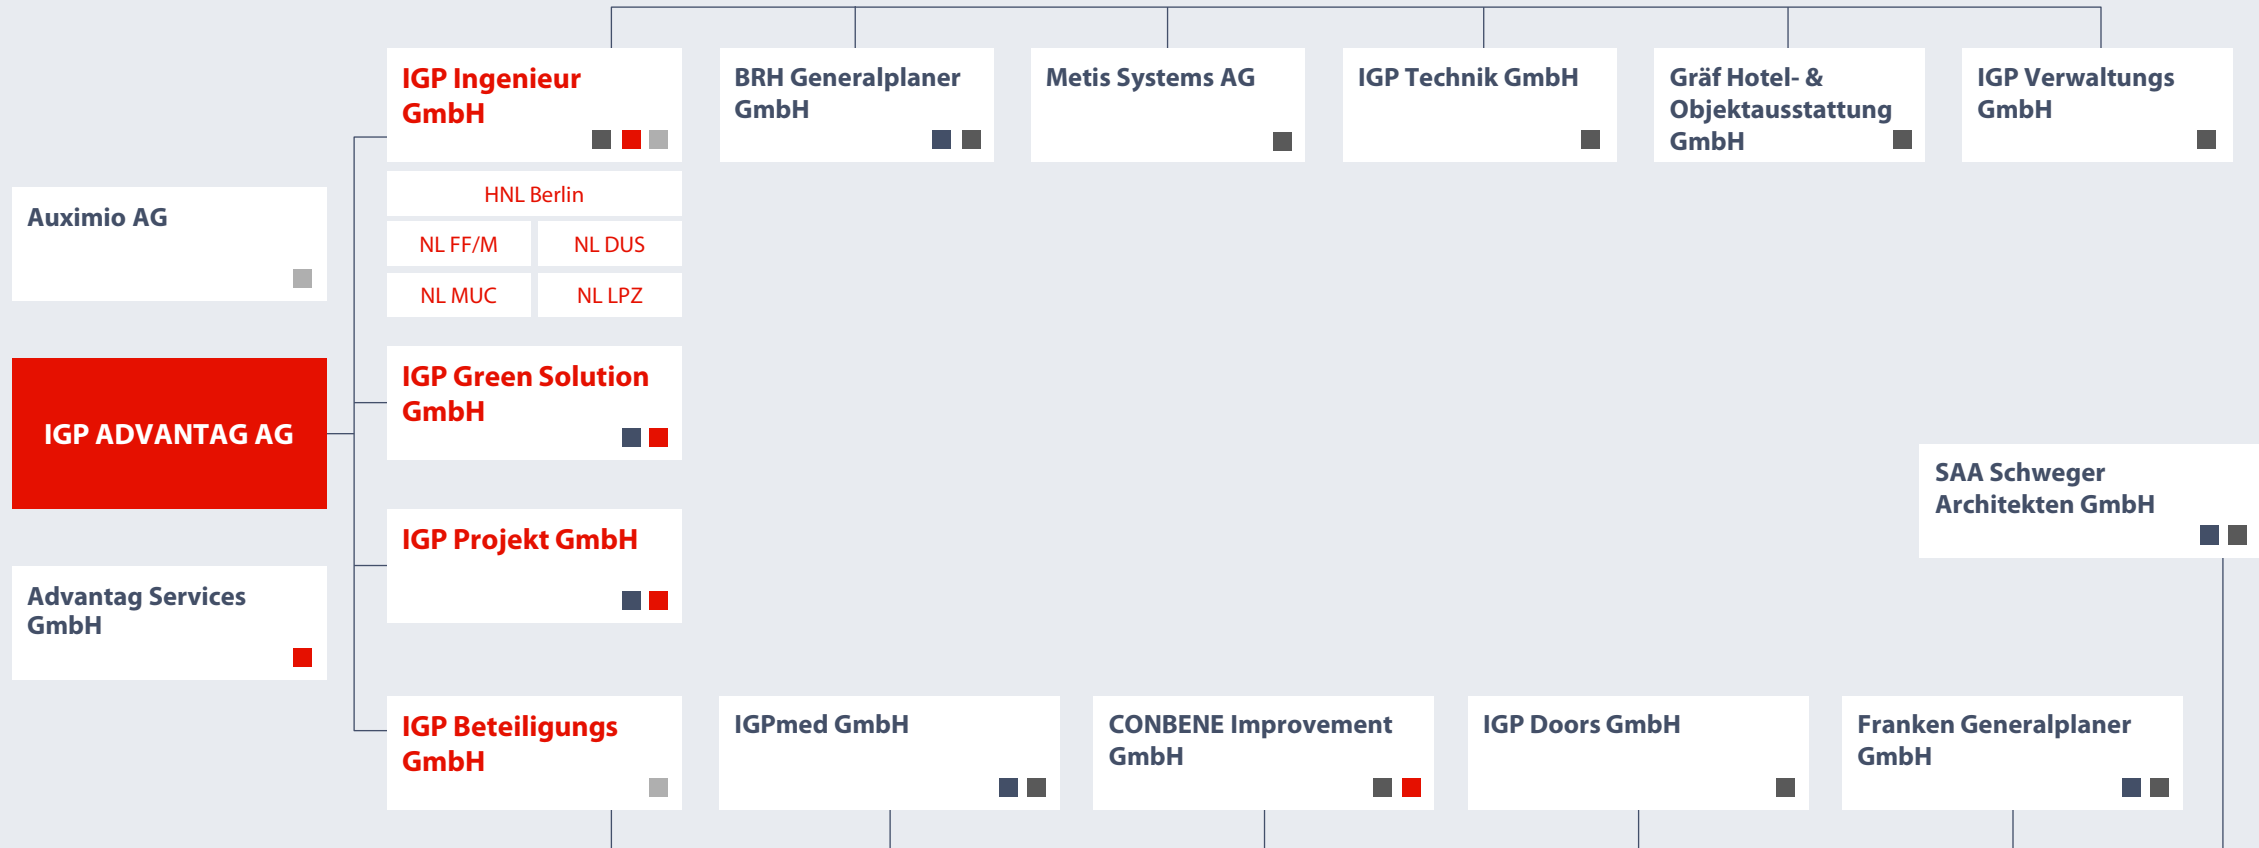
IGP Ingenieur GmbH

BRH Generalplaner GmbH

Metis Systems AG

IGP Technik GmbH

Gräf Hotel- & Objektausstattung GmbH

IGP Verwaltungs GmbH

HNL Berlin

NL FF/M

NL DUS

NL MUC

NL LPZ

Auximio AG

IGP ADVANTAG AG

IGP Green Solution GmbH

SAA Schweger Architekten GmbH

IGP Projekt GmbH

Advantag Services GmbH

IGP Beteiligungs GmbH

IGPmed GmbH

CONBENE Improvement GmbH

IGP Doors GmbH

Franken Generalplaner GmbH